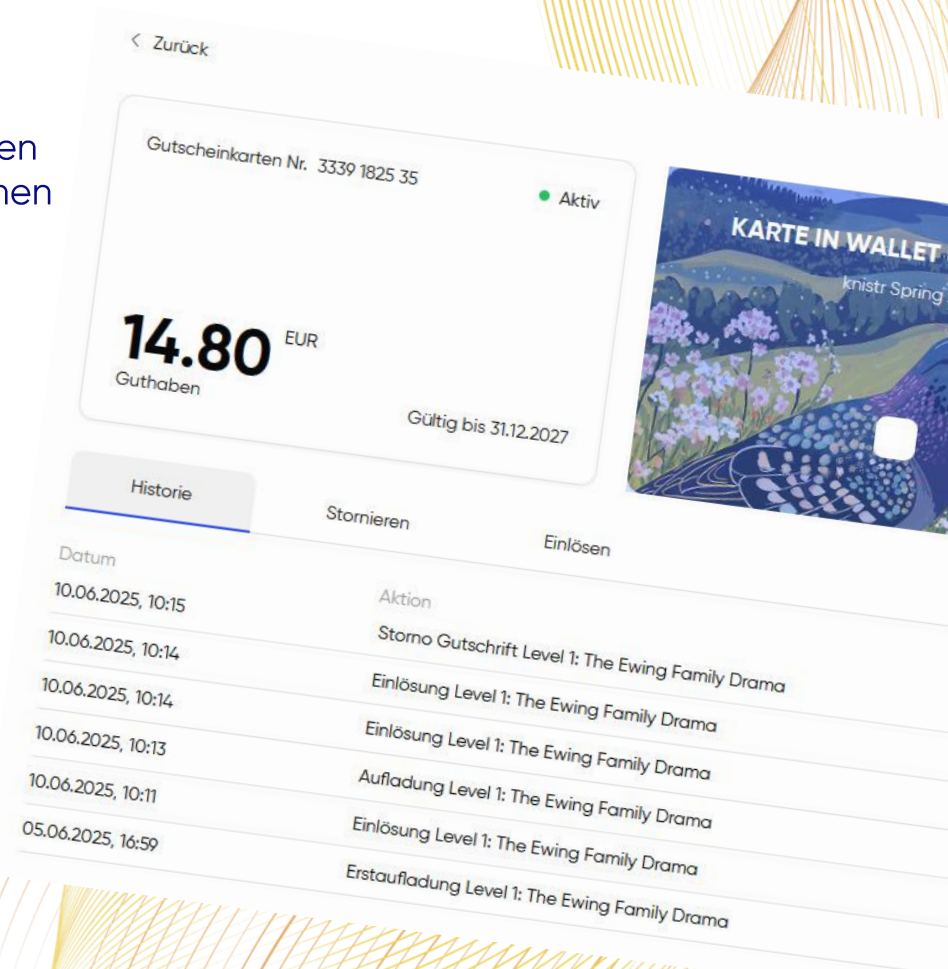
en
nen

< Zurück

Gutscheinkarten Nr. 3339 1825 35

Aktiv

14.80 EUR
Guthaben

Gültig bis 31.12.2027

KARTE IN WALLET
knistr Spring

Historie
Stornieren
Einlösen

| Datum | Aktion |
|---|---|
| 10.06.2025, 10:15 | Storno Gutschrift Level 1: The Ewing Family Drama |
| 10.06.2025, 10:14 | Einlösung Level 1: The Ewing Family Drama |
| 10.06.2025, 10:14 | Einlösung Level 1: The Ewing Family Drama |
| 10.06.2025, 10:13 | Aufladung Level 1: The Ewing Family Drama |
| 10.06.2025, 10:11 | Einlösung Level 1: The Ewing Family Drama |
| 05.06.2025, 16:59 | Erstaufladung Level 1: The Ewing Family Drama |